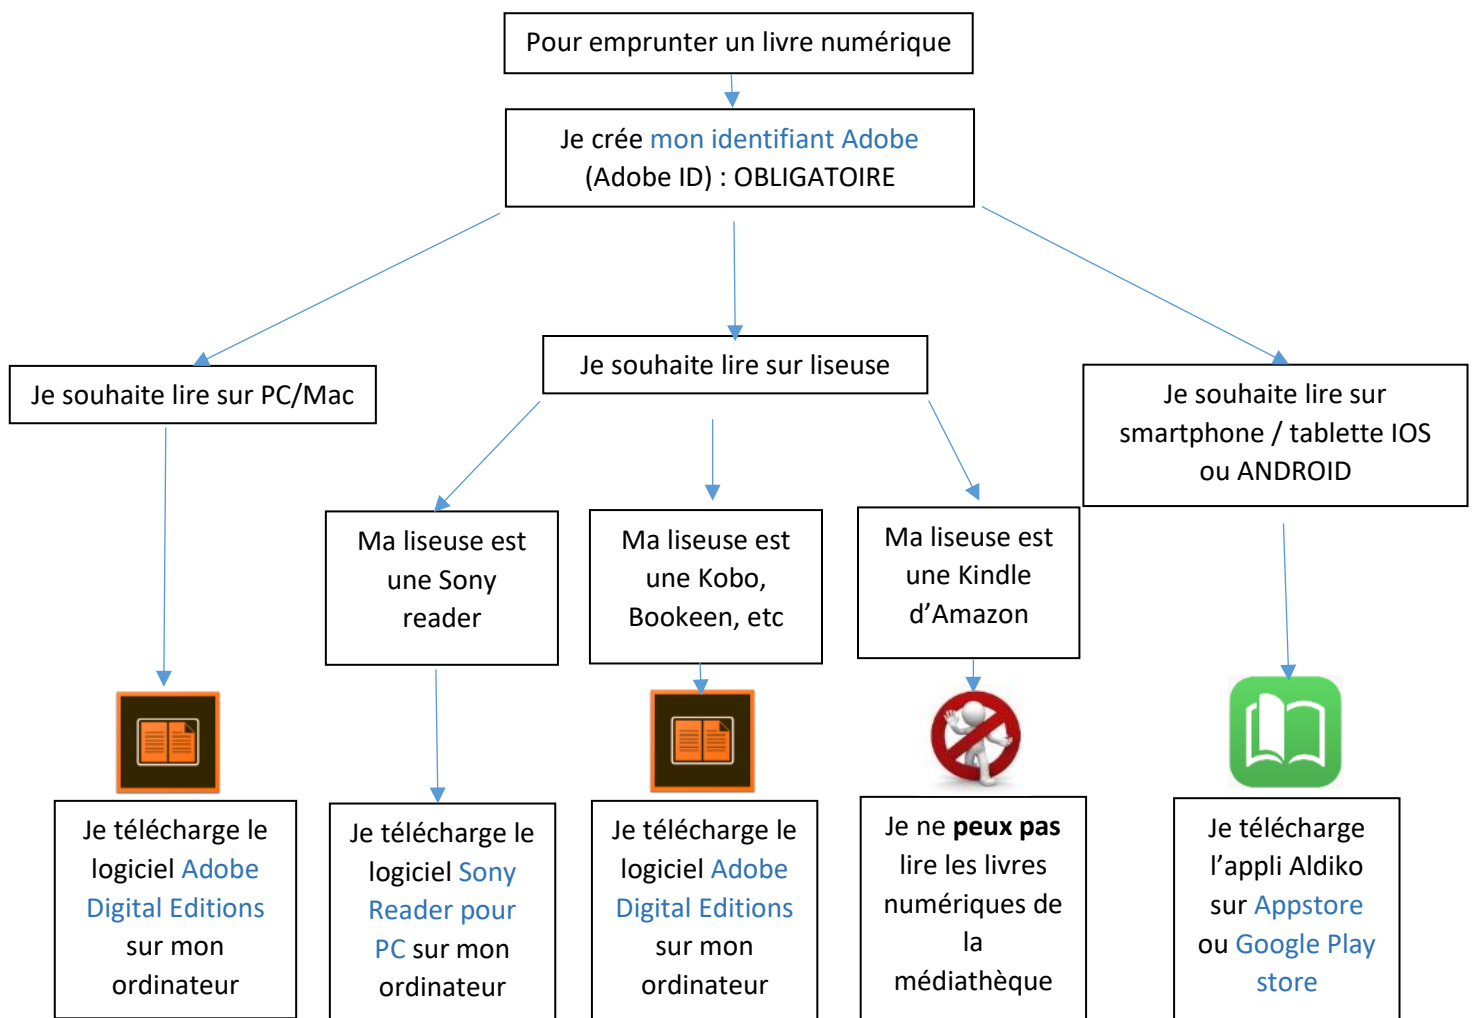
Pour emprunter un livre numérique

Je crée mon identifiant Adobe (Adobe ID) : OBLIGATOIRE

Je souhaite lire sur PC/Mac

Je souhaite lire sur liseuse

Je souhaite lire sur smartphone / tablette IOS ou ANDROID

Ma liseuse est une Sony reader

Ma liseuse est une Kobo, Bookeen, etc

Ma liseuse est une Kindle d'Amazon

Je télécharge le logiciel Adobe Digital Editions sur mon ordinateur

Je télécharge le logiciel Sony Reader pour PC sur mon ordinateur

Je télécharge le logiciel Adobe Digital Editions sur mon ordinateur

Je ne **peux pas** lire les livres numériques de la médiathèque

Je télécharge l'appli Aldiko sur Appstore ou Google Play store